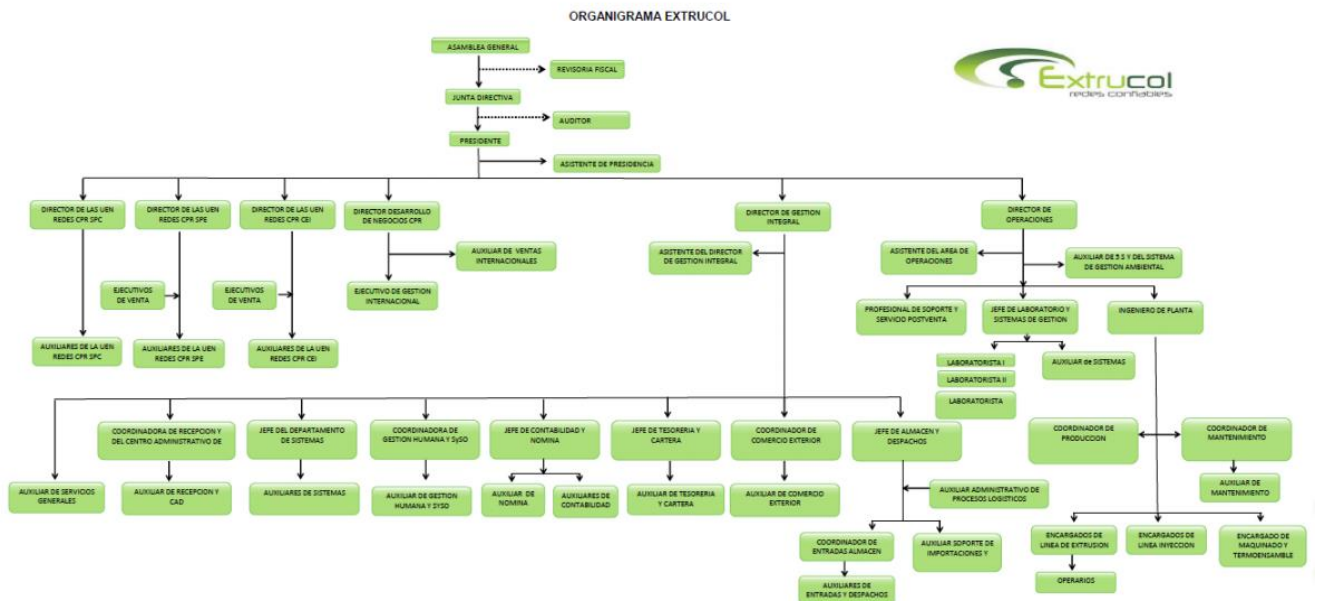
ORGANIGRAMA EXTRUCOL

Extrucol
redes confiables

ASAMBLEA GENERAL

REVISORIA FISCAL

JUNTA DIRECTIVA

AUDITOR

PRESIDENTE

ASISTENTE DE PRESIDENCIA

DIRECTOR DE LAS UEN REDES CPR SPC

DIRECTOR DE LAS UEN REDES CPR SPE

DIRECTOR DE LAS UEN REDES CPR CEI

DIRECTOR DESARROLLO DE NEGOCIOS CPR

AUXILIAR DE VENTAS INTERNACIONALES

EJECUTIVO DE GESTION INTERNACIONAL

EJECUTIVOS DE VENTA

EJECUTIVOS DE VENTA

AUXILIARES DE LA UEN REDES CPR SPC

AUXILIARES DE LA UEN REDES CPR SPE

AUXILIARES DE LA UEN REDES CPR CEI

DIRECTOR DE GESTION INTEGRAL

ASISTENTE DEL DIRECTOR DE GESTION INTEGRAL

DIRECTOR DE OPERACIONES

ASISTENTE DEL AREA DE OPERACIONES

AUXILIAR DE 5 S Y DEL SISTEMA DE GESTION AMBIENTAL

PROFESIONAL DE SOPORTE Y SERVICIO POSTVENTA

JEFE DE LABORATORIO Y SISTEMAS DE GESTION

INGENIERO DE PLANTA

LABORATORISTA I

LABORATORISTA II

LABORATORISTA

AUXILIAR de SISTEMAS

COORDINADORA DE RECEPCION Y DEL CENTRO ADMINISTRATIVO DE

JEFE DEL DEPARTAMENTO DE SISTEMAS

COORDINADORA DE GESTION HUMANA Y SySO

JEFE DE CONTABILIDAD Y NOMINA

JEFE DE TESORERIA Y CARTERA

COORDINADOR DE COMERCIO EXTERIOR

JEFE DE ALMACEN Y DESPACHOS

COORDINADOR DE PRODUCCION

COORDINADOR DE MANTENIMIENTO

AUXILIAR DE SERVICIOS GENERALES

AUXILIAR DE RECEPCION Y CAD

AUXILIARES DE SISTEMAS

AUXILIAR DE GESTION HUMANA Y SYSO

AUXILIAR DE NOMINA

AUXILIARES DE CONTABILIDAD

AUXILIAR DE TESORERIA Y CARTERA

AUXILIAR DE COMERCIO EXTERIOR

AUXILIAR ADMINISTRATIVO DE PROCESOS LOGISTICOS

AUXILIAR DE MANTENIMIENTO

COORDINADOR DE ENTRADAS ALMACEN

AUXILIAR SOPORTE DE IMPORTACIONES Y

AUXILIARES DE ENTRADAS Y DESPACHOS

ENCARGADOS DE LINEA DE EXTRUSION

ENCARGADOS DE LINEA INYECCION

ENCARGADO DE MAQUINADO Y TERMOENSAMBLE

OPERARIOS